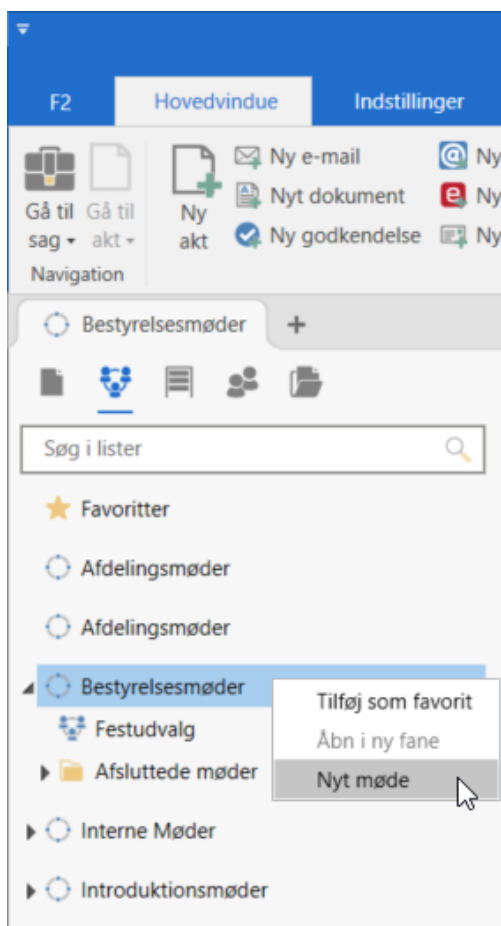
F2
Hovedvindue
Indstillinger

Gå til sag
Gå til akt
Navigation

Ny akt
Ny e-mail
Nyt dokument
Ny godkendelse
Ny
Ny
Ny

Bestyrelsesmøder
+

Søg i lister

Favoritter
Afdelingsmøder
Afdelingsmøder
Bestyrelsesmøder
Festudvalg
Afsluttede møder
Interne Møder
Introduktionsmøder

Tilføj som favorit
Åbn i ny fane
Nyt møde